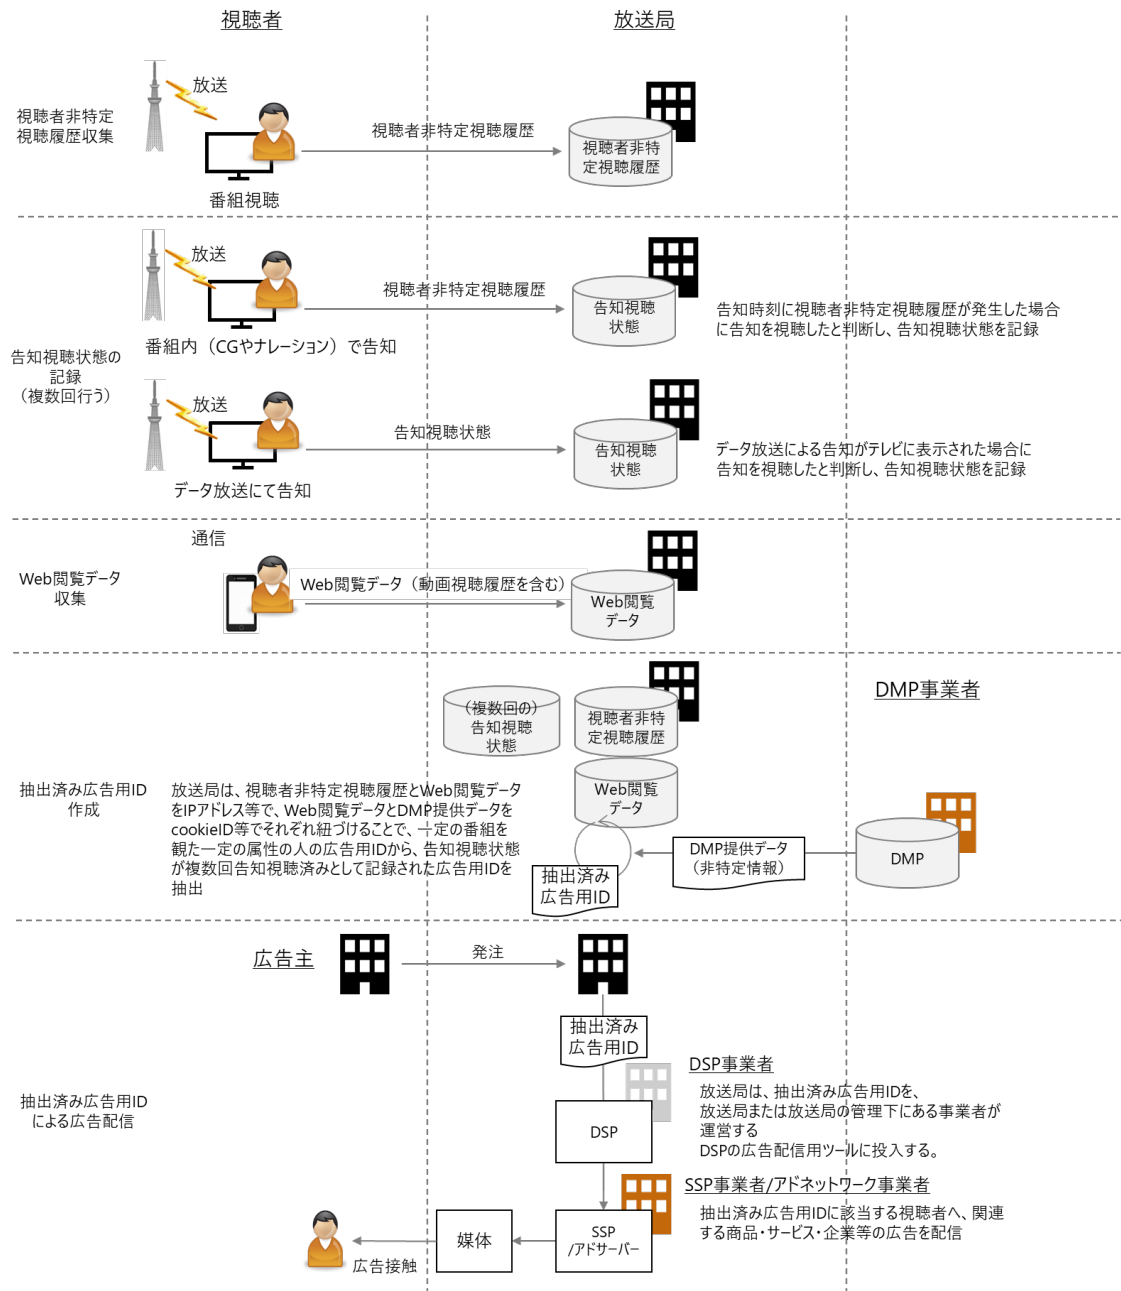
視聴者

放送局

視聴者非特定視聴履歴収集

放送

番組視聴

視聴者非特定視聴履歴

視聴者非特定視聴履歴

告知視聴状態の記録（複数回行う）

放送

番組内（CGやナレーション）で告知

視聴者非特定視聴履歴

告知視聴状態

告知時刻に視聴者非特定視聴履歴が発生した場合に告知を視聴したと判断し、告知視聴状態を記録

放送

データ放送にて告知

告知視聴状態

告知視聴状態

データ放送による告知がテレビに表示された場合に告知を視聴したと判断し、告知視聴状態を記録

通信

Web閲覧データ収集

Web閲覧データ（動画視聴履歴を含む）

Web閲覧データ

DMP事業者

（複数回の）告知視聴状態

視聴者非特定視聴履歴

Web閲覧データ

抽出済み広告用ID作成

放送局は、視聴者非特定視聴履歴とWeb閲覧データをIPアドレス等で、Web閲覧データとDMP提供データをcookieID等でそれぞれ紐づけることで、一定の番組を観た一定の属性の人の広告用IDから、告知視聴状態が複数回告知視聴済みとして記録された広告用IDを抽出

DMP提供データ（非特定情報）

DMP

抽出済み広告用ID

広告主

発注

抽出済み広告用ID

DSP事業者

放送局は、抽出済み広告用IDを、放送局または放送局の管理下にある事業者が運営するDSPの広告配信用ツールに投入する。

抽出済み広告用IDによる広告配信

DSP

SSP事業者/アドネットワーク事業者

抽出済み広告用IDに該当する視聴者へ、関連する商品・サービス・企業等の広告を配信

媒体

SSP /アドサーバー

広告接触